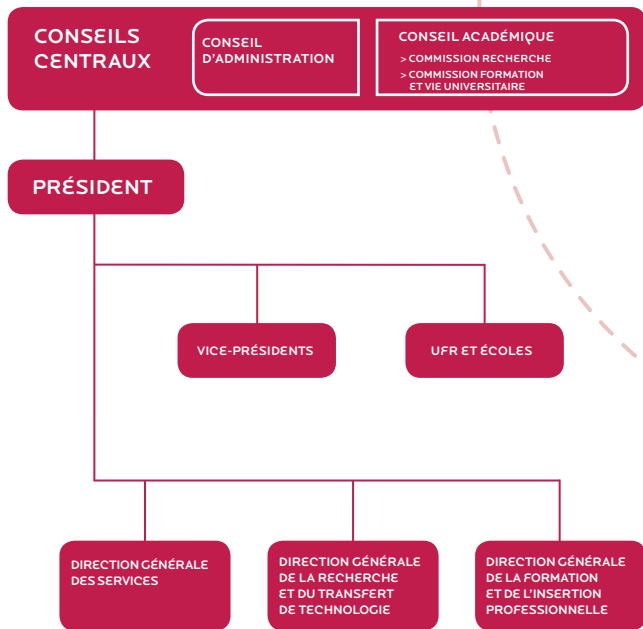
CONSEILS CENTRAUX

CONSEIL D'ADMINISTRATION

CONSEIL ACADÉMIQUE
> COMMISSION RECHERCHE
> COMMISSION FORMATION ET VIE UNIVERSITAIRE

PRÉSIDENT

VICE-PRÉSIDENTS

UFR ET ÉCOLES

DIRECTION GÉNÉRALE DES SERVICES

DIRECTION GÉNÉRALE DE LA RECHERCHE ET DU TRANSFERT DE TECHNOLOGIE

DIRECTION GÉNÉRALE DE LA FORMATION ET DE L'INSERTION PROFESSIONNELLE